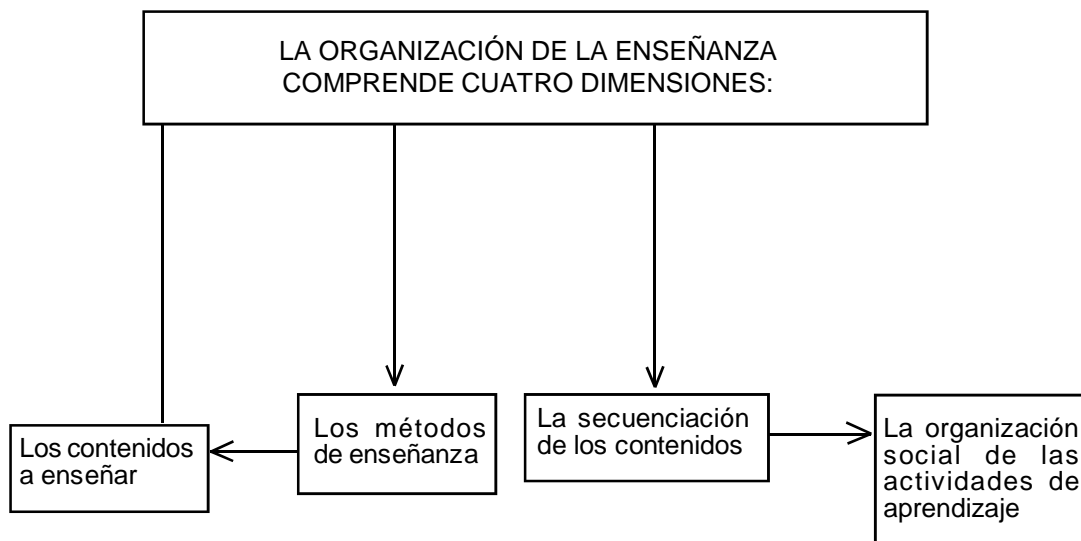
LA ORGANIZACIÓN DE LA ENSEÑANZA COMPRENDE CUATRO DIMENSIONES:

Los contenidos a enseñar

Los métodos de enseñanza

La secuenciación de los contenidos

La organización social de las actividades de aprendizaje